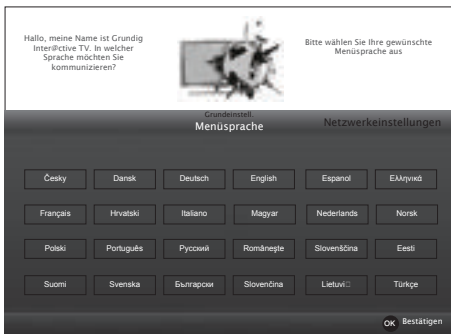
Hallo, meine Name ist Grundig Inter@ctive TV. In welcher Sprache möchten Sie kommunizieren?

Bitte wählen Sie Ihre gewünschte Menüsprache aus

Grundeinstell

Menüsprache

Netzwerkeinstellungen

| Česky | Dansk | Deutsch | English | Espanol | Ελληνικά |
|---|---|---|---|---|---|
| Français | Hrvatski | Italiano | Magyar | Nederlands | Norsk |
| Polski | Português | Русский | Română | Slovenščina | Eesti |
| Suomi | Svenska | Български | Slovenčina | Lietuvi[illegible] | Türkçe |

OK Bestätigen